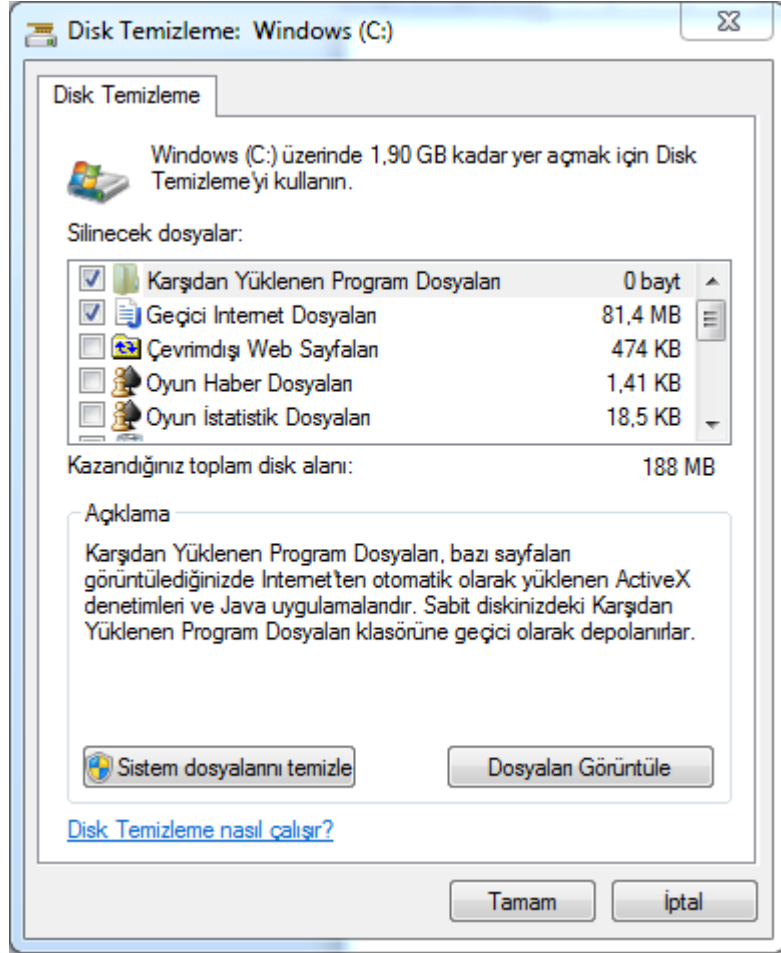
Disk Temizleme: Windows (C:)

Disk Temizleme

Windows (C:) üzerinde 1,90 GB kadar yer açmak için Disk Temizleme'yi kullanın.

Silinecek dosyalar:

| | | |
|---|---|---|
| ☑ | Karşıdan Yüklenen Program Dosyaları | 0 bayt |
| ☑ | Geçici Internet Dosyaları | 81,4 MB |
| ☐ | Çevrimdışı Web Sayfaları | 474 KB |
| ☐ | Oyun Haber Dosyaları | 1,41 KB |
| ☐ | Oyun İstatistik Dosyaları | 18,5 KB |

Kazandığınız toplam disk alanı: 188 MB

Açıklama

Karşıdan Yüklenen Program Dosyaları, bazı sayfaları görüntülediğinizde Internet'ten otomatik olarak yüklenen ActiveX denetimleri ve Java uygulamalarıdır. Sabit diskinizdeki Karşıdan Yüklenen Program Dosyaları klasörüne geçici olarak depolanırlar.

Sistem dosyalarını temizle

Dosyaları Görüntüle

Disk Temizleme nasıl çalışır?

Tamam

İptal